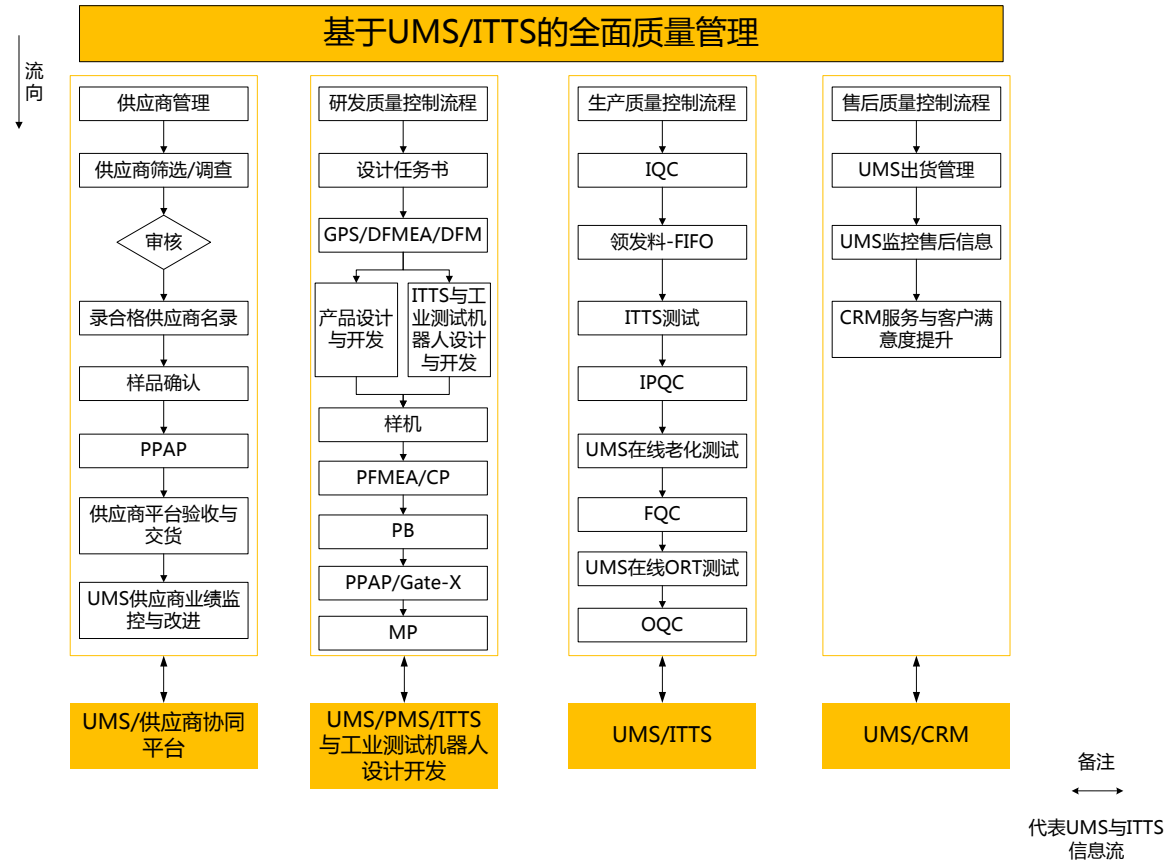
基于UMS/ITTS的全面质量管理

流向

供应商管理
供应商筛选/调查
审核
录合格供应商名录
样品确认
PPAP
供应商平台验收与交货
UMS供应商业绩监控与改进

UMS/供应商协同平台

研发质量控制流程
设计任务书
GPS/DFMEA/DFM
产品设计与开发
ITTS与工业测试机器人设计与开发
样机
PFMEA/CP
PB
PPAP/Gate-X
MP

UMS/PMS/ITTS与工业测试机器人设计开发

生产质量控制流程
IQC
领发料-FIFO
ITTS测试
IPQC
UMS在线老化测试
FQC
UMS在线ORT测试
OQC

UMS/ITTS

售后质量控制流程
UMS出货管理
UMS监控售后信息
CRM服务与客户满意度提升

UMS/CRM

备注
代表UMS与ITTS信息流